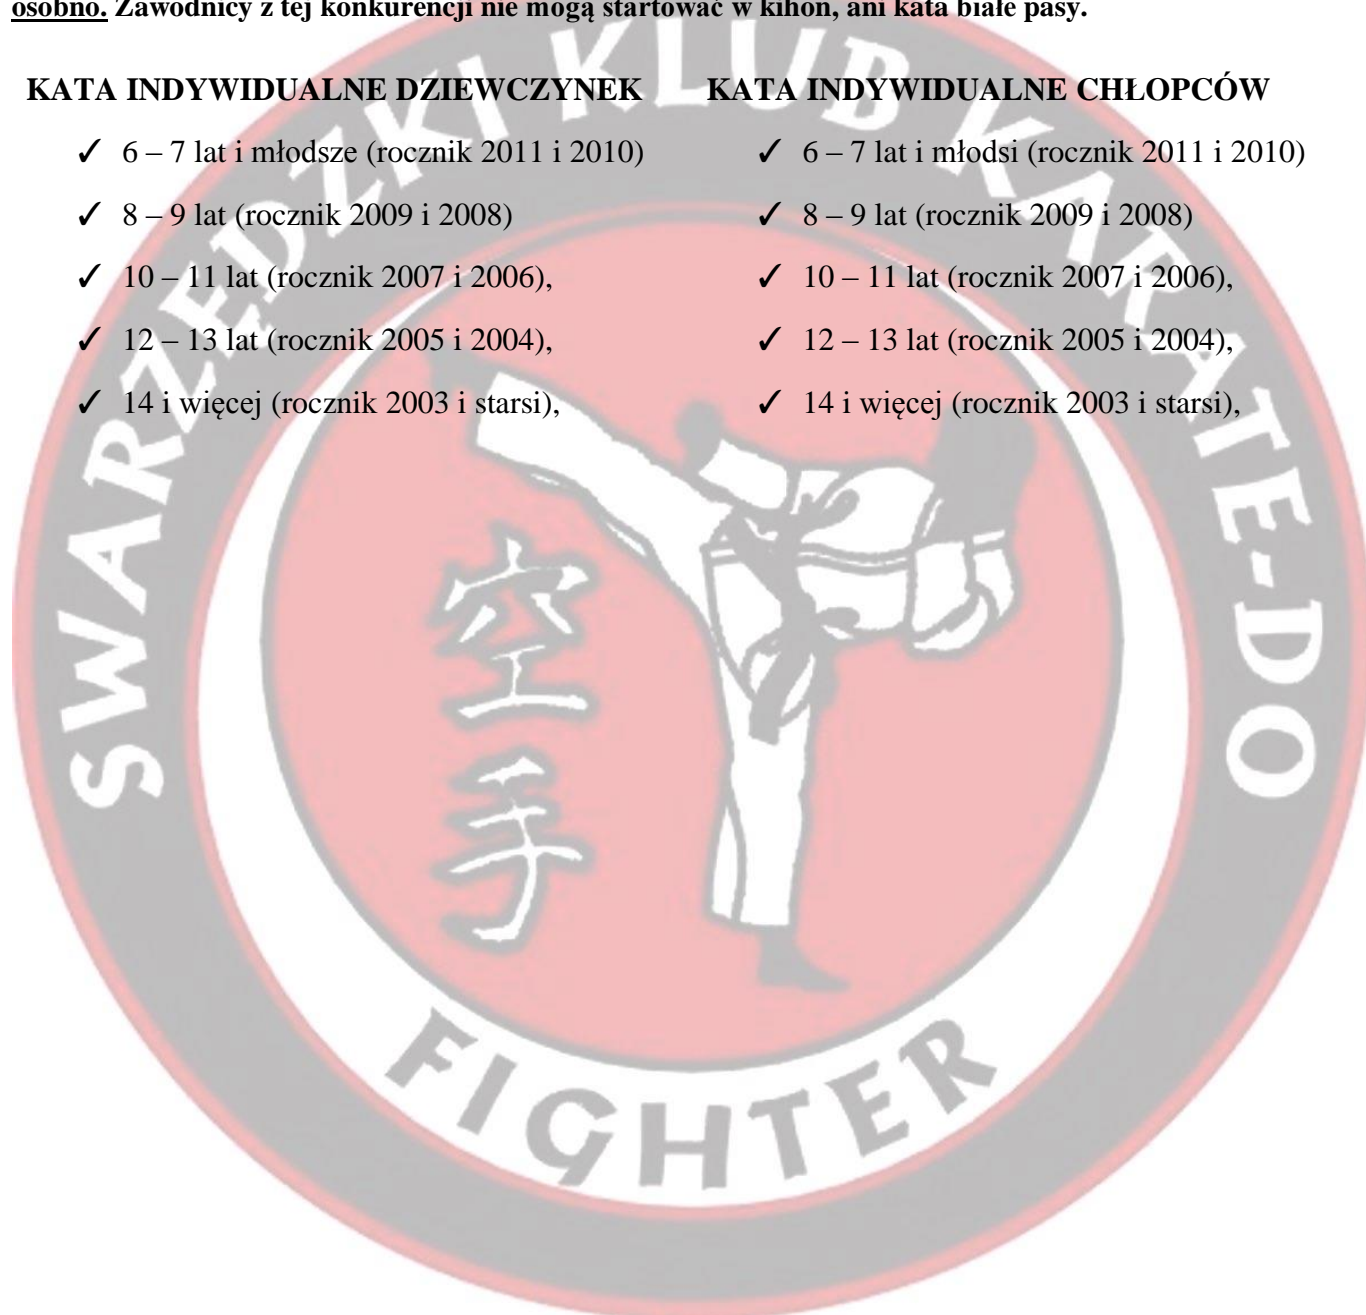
osobno. Zawodnicy z tej konkurencji nie mogą startować w kihon, ani kata białe pasy.

KATA INDYWIDUALNE DZIEWCZYNEK
✓ 6 – 7 lat i młodsze (rocznik 2011 i 2010)
✓ 8 – 9 lat (rocznik 2009 i 2008)
✓ 10 – 11 lat (rocznik 2007 i 2006),
✓ 12 – 13 lat (rocznik 2005 i 2004),
✓ 14 i więcej (rocznik 2003 i starsi),

KATA INDYWIDUALNE CHŁOPCÓW
✓ 6 – 7 lat i młodsi (rocznik 2011 i 2010)
✓ 8 – 9 lat (rocznik 2009 i 2008)
✓ 10 – 11 lat (rocznik 2007 i 2006),
✓ 12 – 13 lat (rocznik 2005 i 2004),
✓ 14 i więcej (rocznik 2003 i starsi),

SWARZĘDZKI KLUB KARATE-DO
空手
FIGHTER